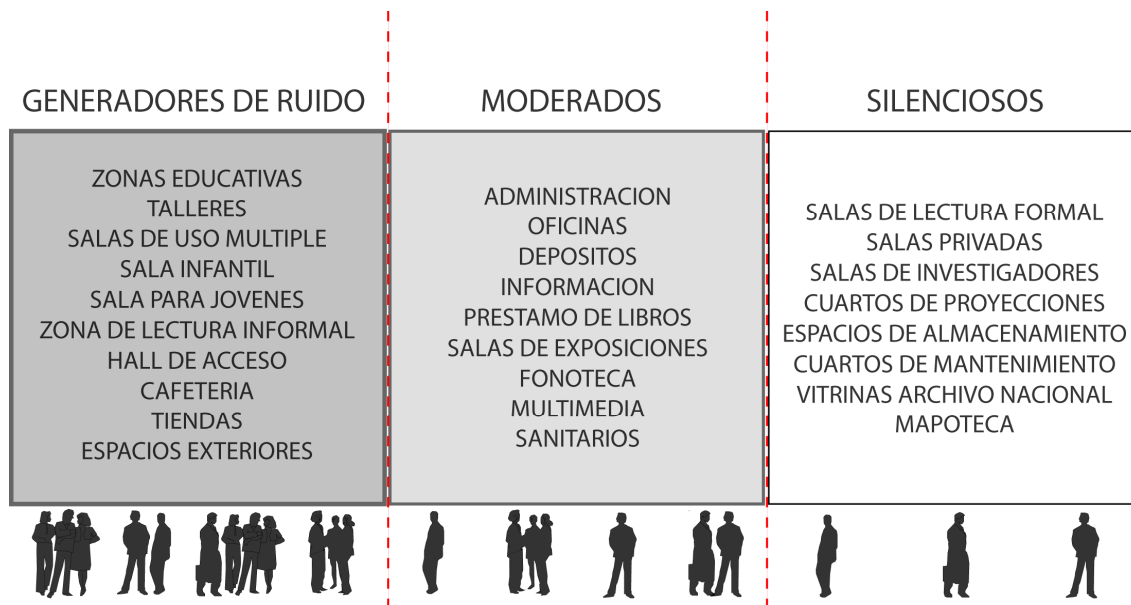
GENERADORES DE RUIDO

ZONAS EDUCATIVAS
TALLERES
SALAS DE USO MULTIPLE
SALA INFANTIL
SALA PARA JOVENES
ZONA DE LECTURA INFORMAL
HALL DE ACCESO
CAFETERIA
TIENDAS
ESPACIOS EXTERIORES

MODERADOS

ADMINISTRACION
OFICINAS
DEPOSITOS
INFORMACION
PRESTAMO DE LIBROS
SALAS DE EXPOSICIONES
FONOTECA
MULTIMEDIA
SANITARIOS

SILENCIOSOS

SALAS DE LECTURA FORMAL
SALAS PRIVADAS
SALAS DE INVESTIGADORES
CUARTOS DE PROYECCIONES
ESPACIOS DE ALMACENAMIENTO
CUARTOS DE MANTENIMIENTO
VITRINAS ARCHIVO NACIONAL
MAPOTECA